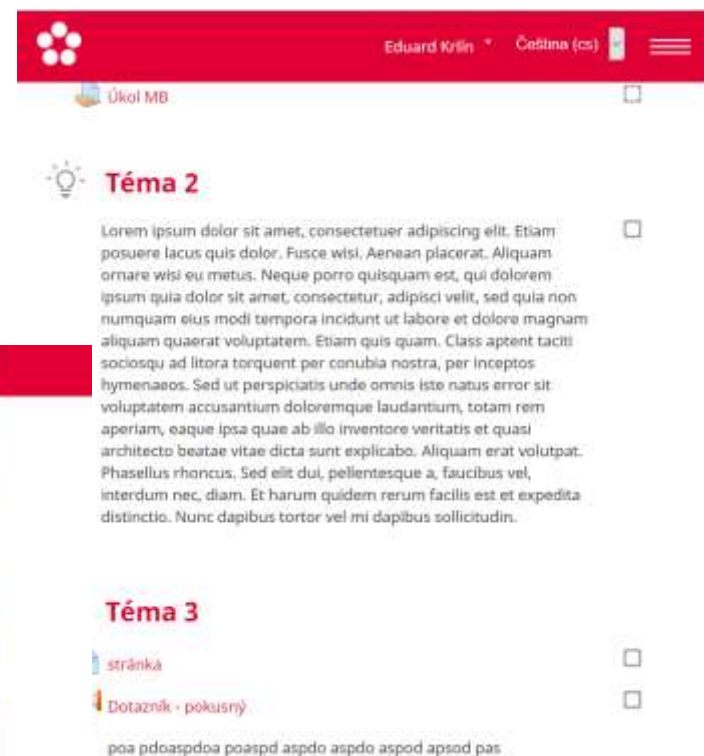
Eduard Krlín Čeština (cs)

Úkol MB

Téma 2

Lorem ipsum dolor sit amet, consectetuer adipiscing elit. Etiam posuere lacus quis dolor. Fusce wisi. Aenean placerat. Aliquam ornare wisi eu metus. Neque porro quisquam est, qui dolorem ipsum quia dolor sit amet, consectetur, adipisci velit, sed quia non numquam eius modi tempora incidunt ut labore et dolore magnam aliquam quaerat voluptatem. Etiam quis quam. Class aptent taciti sociosqu ad litora torquent per conubia nostra, per inceptos hymenaeos. Sed ut perspiciatis unde omnis iste natus error sit voluptatem accusantium doloremque laudantium, totam rem aperiam, eaque ipsa quae ab illo inventore veritatis et quasi architecto beatae vitae dicta sunt explicabo. Aliquam erat volutpat. Phasellus rhoncus. Sed elit dui, pellentesque a, faucibus vel, interdum nec, diam. Et harum quidem rerum facilis est et expedita distinctio. Nunc dapibus tortor vel mi dapibus sollicitudin.

Téma 3

stránka

Dotazník - pokusný

poa pdoaspdoa poaspd aspdo aspdo aspod apsod pas